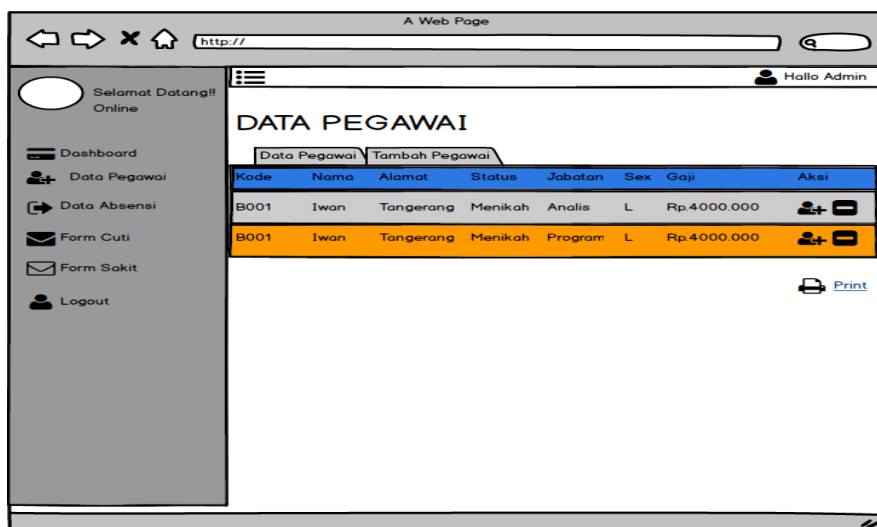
A Web Page

http://

Selamat Datang!! Online

Dashboard

Data Pegawai

Data Absensi

Form Cuti

Form Sakit

Logout

Hallo Admin

DATA PEGAWAI

Data Pegawai | Tambah Pegawai

| Kode | Nama | Alamat | Status | Jabatan | Sex | Gaji | Aksi |
|---|---|---|---|---|---|---|---|
| B001 | Iwan | Tangerang | Menikah | Analis | L | Rp.4000.000 | |
| B001 | Iwan | Tangerang | Menikah | Program | L | Rp.4000.000 | |

Print